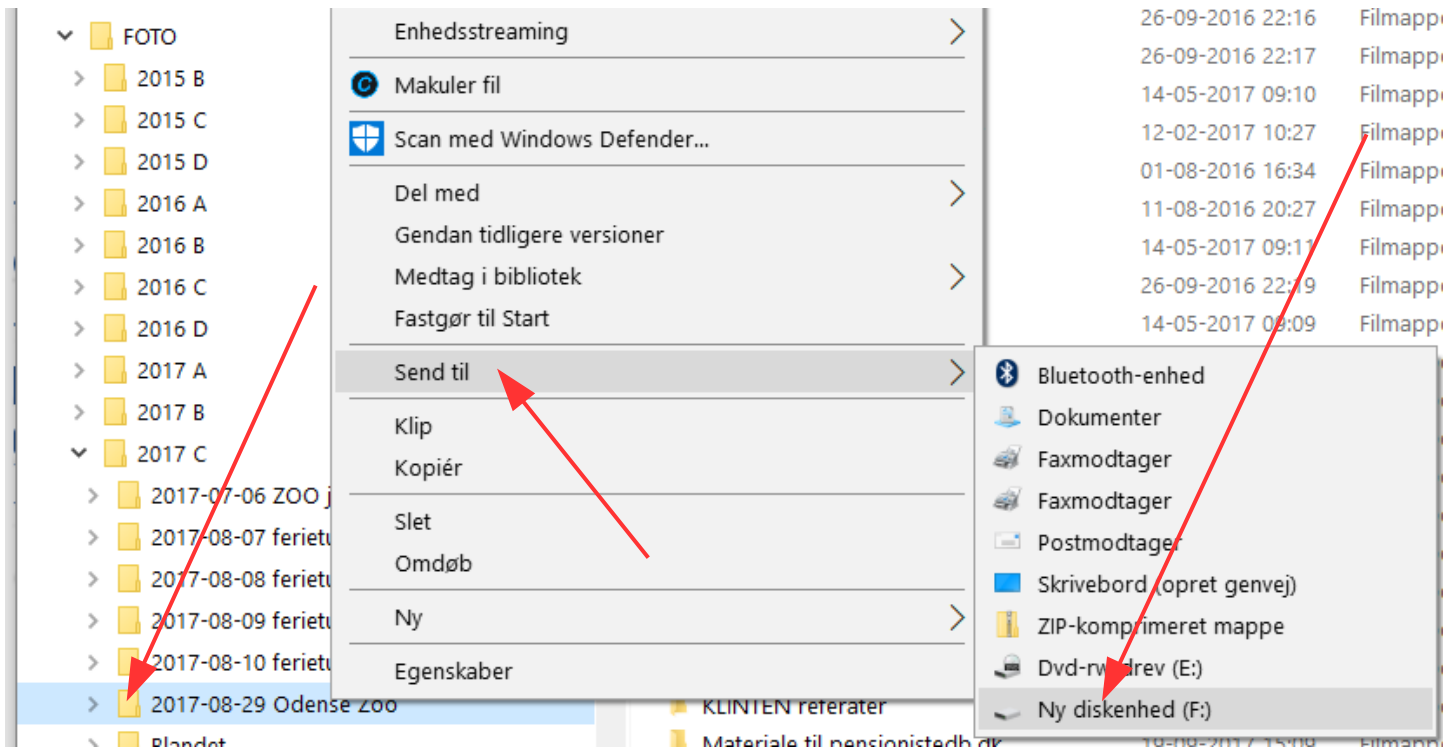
FOTO
2015 B
2015 C
2015 D
2016 A
2016 B
2016 C
2016 D
2017 A
2017 B
2017 C
2017-07-06 ZOO j
2017-08-07 feriet
2017-08-08 feriet
2017-08-09 feriet
2017-08-10 feriet
2017-08-29 Odense Zoo
Blandet

Enhedsstreaming
Makuler fil
Scan med Windows Defender...
Del med
Gendan tidligere versioner
Medtag i bibliotek
Fastgør til Start
Send til
Klip
Kopiér
Slet
Omdøb
Ny
Egenskaber

Bluetooth-enhed
Dokumenter
Faxmodtager
Faxmodtager
Postmodtager
Skrivebord (opret genvej)
ZIP-komprimeret mappe
Dvd-rw-drev (E:)
Ny diskenhed (F:)

26-09-2016 22:16 Filmappe
26-09-2016 22:17 Filmappe
14-05-2017 09:10 Filmappe
12-02-2017 10:27 Filmappe
01-08-2016 16:34 Filmappe
11-08-2016 20:27 Filmappe
14-05-2017 09:11 Filmappe
26-09-2016 22:19 Filmappe
14-05-2017 09:09 Filmappe

KLINTEN referater
Materiale til pensionistedb.dk
19-09-2017 15:09 Filmappe